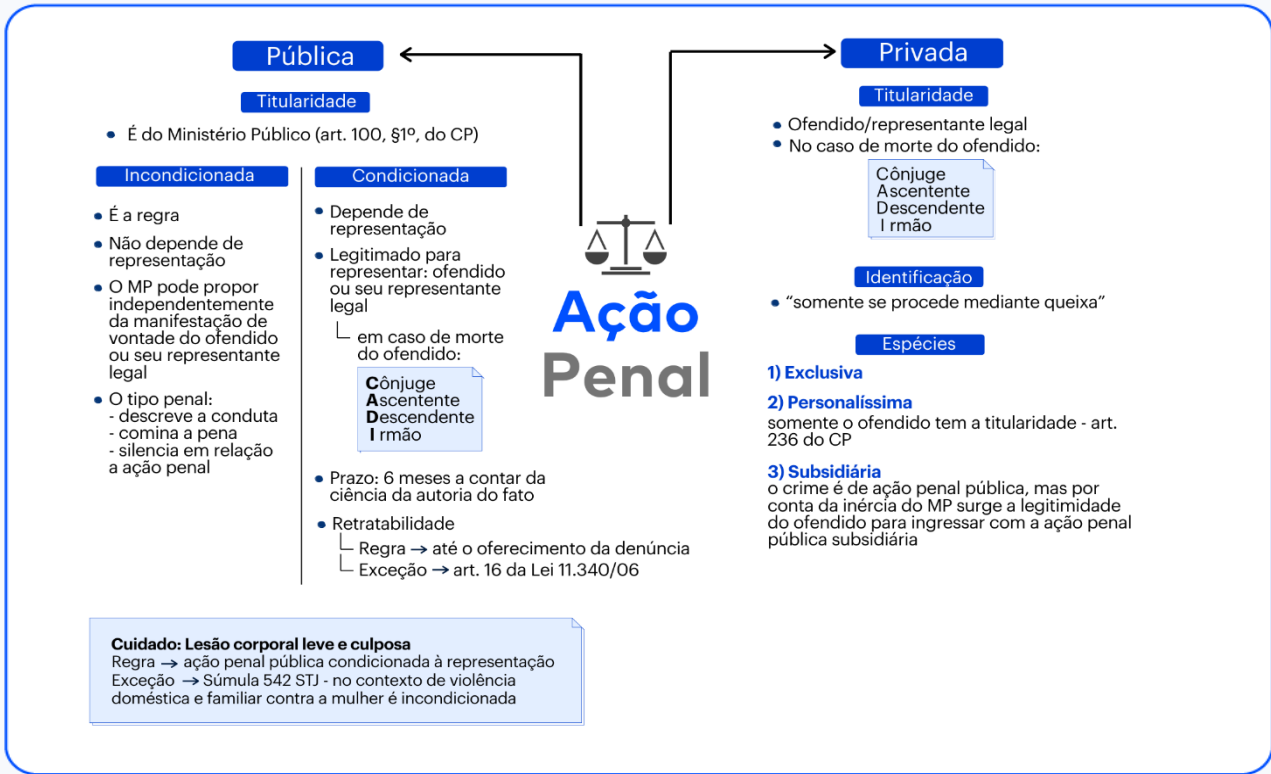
Ação Penal

Pública

Titularidade

• É do Ministério Público (art. 100, §1º, do CP)

Incondicionada

• É a regra
• Não depende de representação
• O MP pode propor independentemente da manifestação de vontade do ofendido ou seu representante legal
• O tipo penal:
- descreve a conduta
- comina a pena
- silencia em relação a ação penal

Condicionada

• Depende de representação
• Legitimado para representar: ofendido ou seu representante legal
└ em caso de morte do ofendido:
Cônjuge
Ascentente
Descendente
Irmão
• Prazo: 6 meses a contar da ciência da autoria do fato
• Retratabilidade
└ Regra → até o oferecimento da denúncia
└ Exceção → art. 16 da Lei 11.340/06

Cuidado: Lesão corporal leve e culposa
Regra → ação penal pública condicionada à representação
Exceção → Súmula 542 STJ - no contexto de violência doméstica e familiar contra a mulher é incondicionada

Privada

Titularidade

• Ofendido/representante legal
• No caso de morte do ofendido:
Cônjuge
Ascentente
Descendente
Irmão

Identificação

• "somente se procede mediante queixa"

Espécies

1) Exclusiva

2) Personalíssima
somente o ofendido tem a titularidade - art. 236 do CP

3) Subsidiária
o crime é de ação penal pública, mas por conta da inércia do MP surge a legitimidade do ofendido para ingressar com a ação penal pública subsidiária